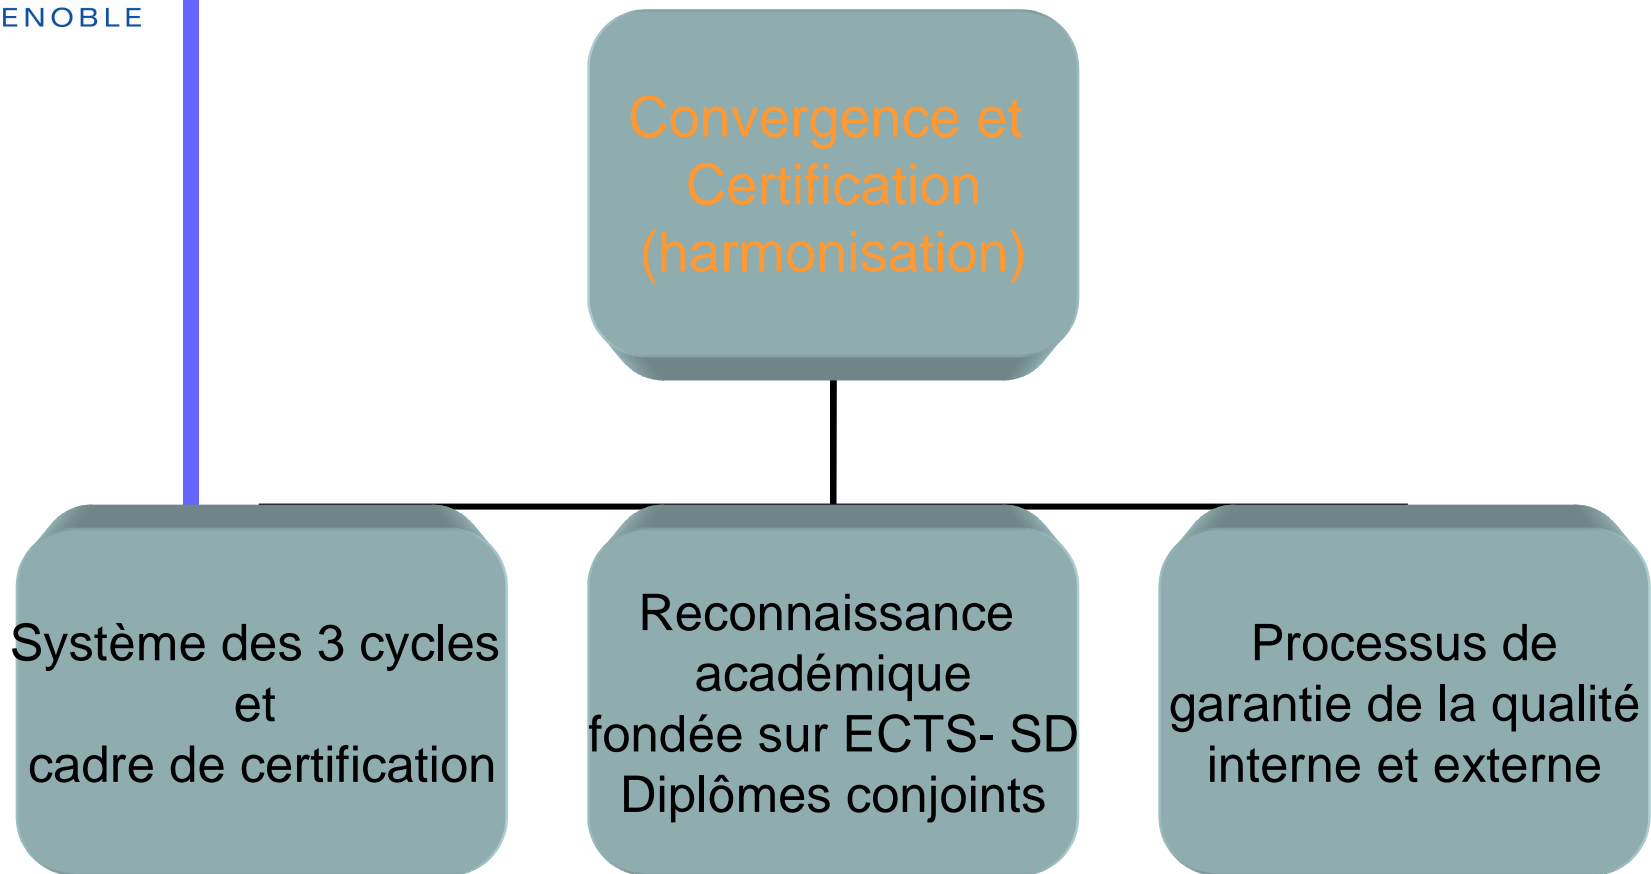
ENOBLE

Convergence et Certification (harmonisation)

Système des 3 cycles
et
cadre de certification

Reconnaissance académique
fondée sur ECTS- SD
Diplômes conjoints

Processus de garantie de la qualité interne et externe